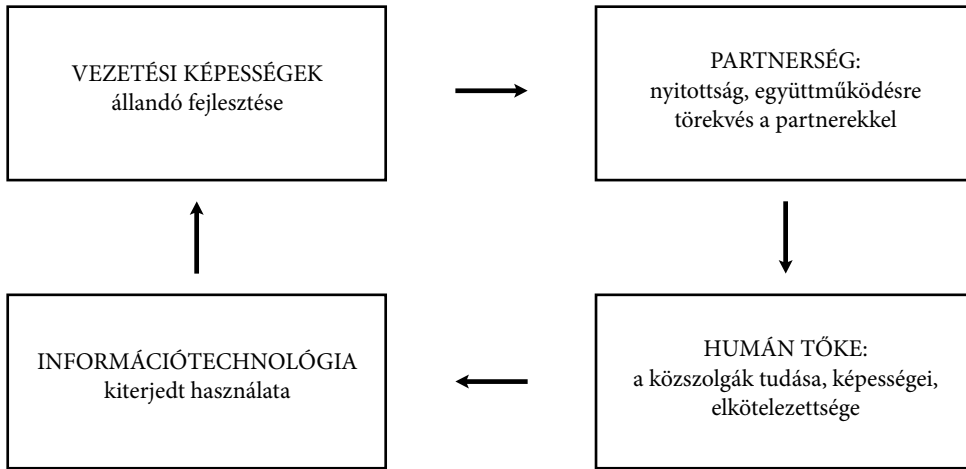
VEZETÉSI KÉPESSÉGEK
állandó fejlesztése

PARTNERSÉG:
nyitottság, együttműködésre törekvés a partnerekkel

HUMÁN TŐKE:
a közszolgák tudása, képességei, elkötelezettsége

INFORMÁCIÓTECHNOLÓGIA
kiterjedt használata